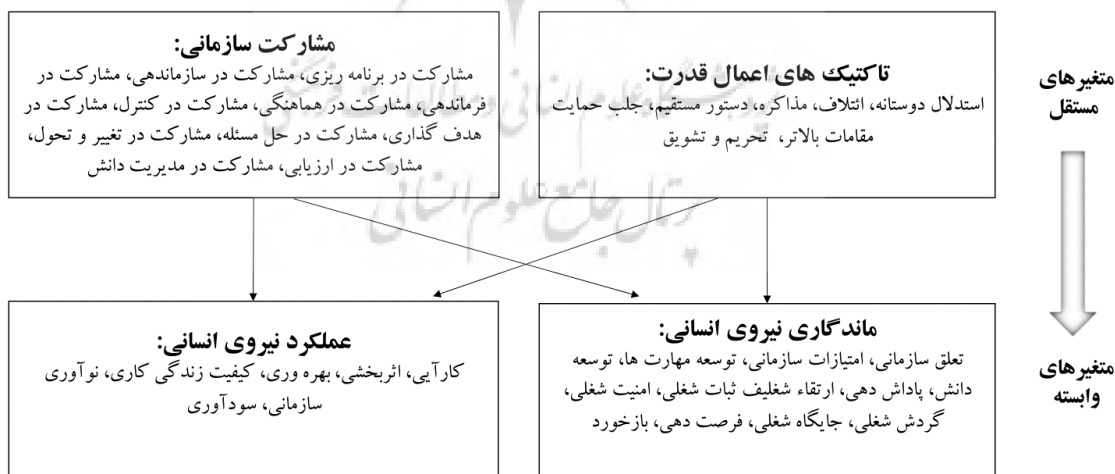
متغیرهای مستقل

تاکتیک های اعمال قدرت:
استدلال دوستانه، ائتلاف، مذاکره، دستور مستقیم، جلب حمایت مقامات بالاتر، تحریم و تشویق

مشارکت سازمانی:
مشارکت در برنامه ریزی، مشارکت در سازماندهی، مشارکت در فرماندهی، مشارکت در هماهنگی، مشارکت در کنترل، مشارکت در هدف گذاری، مشارکت در حل مسئله، مشارکت در تغییر و تحول، مشارکت در ارزیابی، مشارکت در مدیریت دانش

متغیرهای وابسته

ماندگاری نیروی انسانی:
تعلق سازمانی، امتیازات سازمانی، توسعه مهارت ها، توسعه دانش، پاداش دهی، ارتقاء شغلیف ثبات شغلی، امنیت شغلی، گردش شغلی، جایگاه شغلی، فرصت دهی، بازخورد

عملکرد نیروی انسانی:
کارآیی، اثربخشی، بهره وری، کیفیت زندگی کاری، نوآوری سازمانی، سودآوری